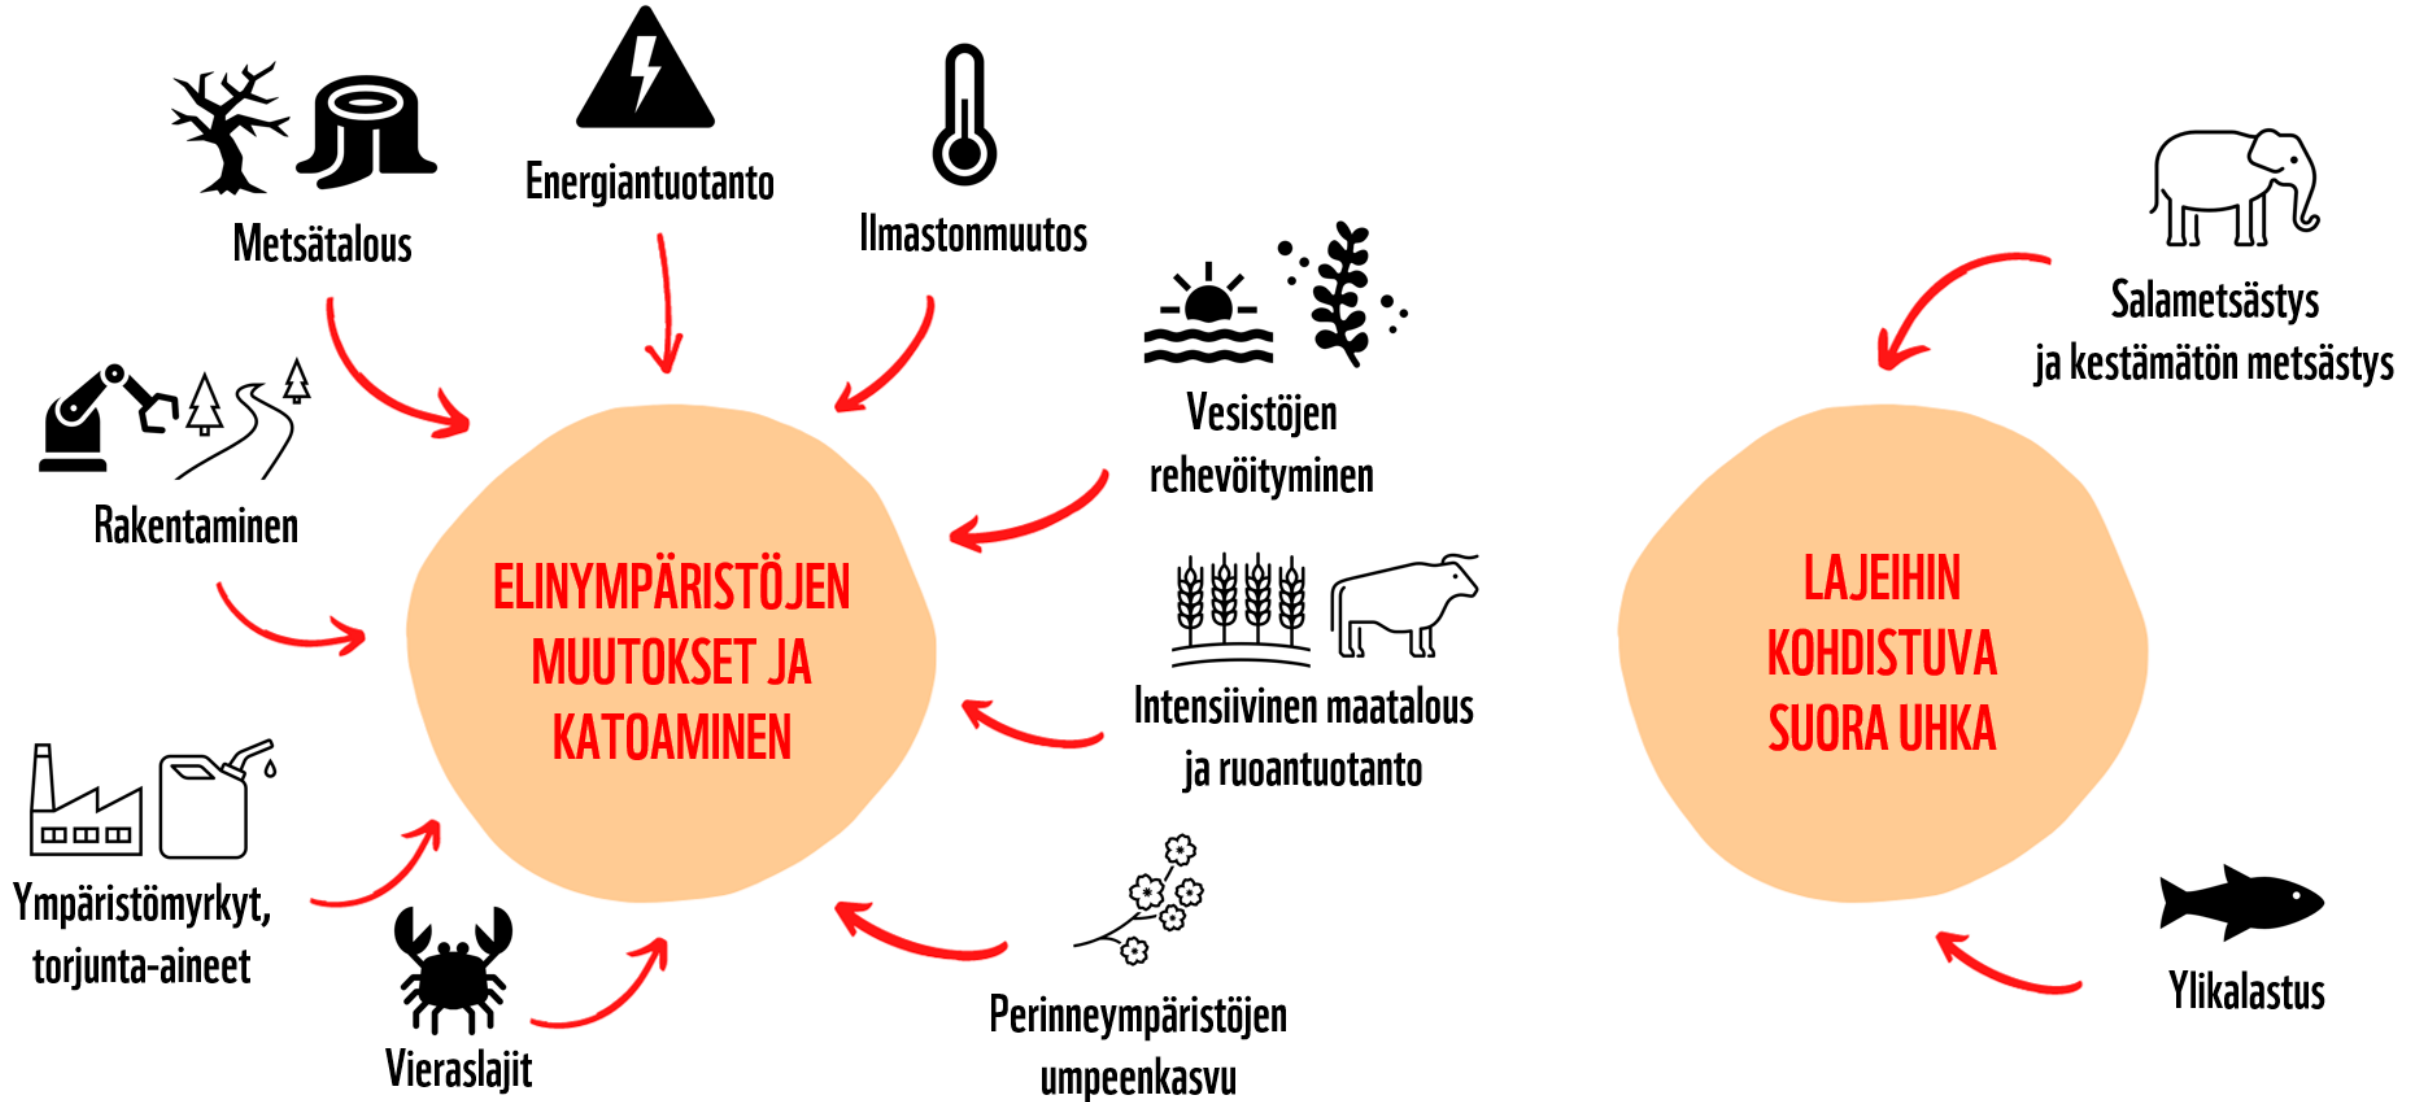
Metsätalous

Energiantuotanto

Ilmastonmuutos

Vesistöjen rehevöityminen

Rakentaminen

ELINYMPÄRISTÖJEN MUUTOKSET JA KATOAMINEN

Intensiivinen maatalous ja ruoantuotanto

Ympäristömyrkyt, torjunta-aineet

Vieraslajit

Perinneympäristöjen umpeenkasvu

Salametsästys ja kestämätön metsästys

LAJEIHIN KOHDISTUVA SUORA UHKA

Ylikalastus